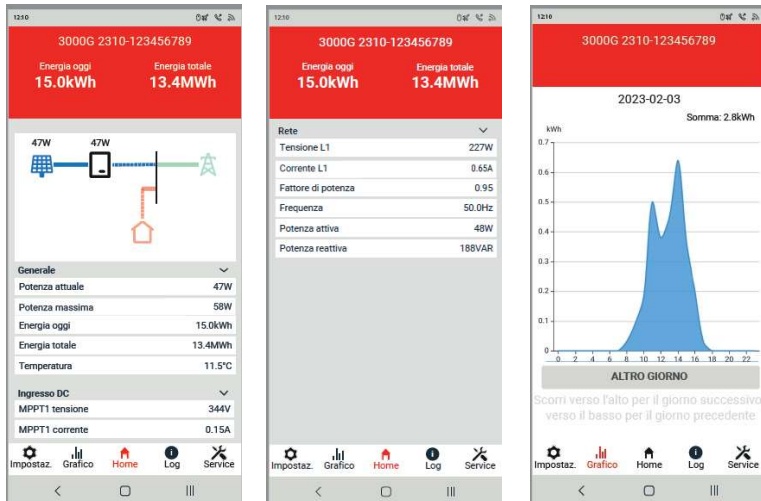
12:10

3000G 2310-123456789

Energia oggi
15.0kWh

Energia totale
13.4MWh

47W

47W

Generale

| Potenza attuale | 47W |
|---|---|
| Potenza massima | 58W |
| Energia oggi | 15.0kWh |
| Energia totale | 13.4MWh |
| Temperatura | 11.5°C |

Ingresso DC

| MPPT1 tensione | 344V |
|---|---|
| MPPT1 corrente | 0.15A |

Impostaz. Grafico Home Log Service

12:10

3000G 2310-123456789

Energia oggi
15.0kWh

Energia totale
13.4MWh

Rete

| Tensione L1 | 227W |
|---|---|
| Corrente L1 | 0.65A |
| Fattore di potenza | 0.95 |
| Frequenza | 50.0Hz |
| Potenza attiva | 48W |
| Potenza reattiva | 188VAR |

Impostaz. Grafico Home Log Service

12:10

3000G 2310-123456789

2023-02-03

Somma: 2.8kWh

kWh

0.7
0.6
0.5
0.4
0.3
0.2
0.1
0

0 2 4 6 8 10 12 14 16 18 20 22

ALTRO GIORNO

Scorri verso l'alto per il giorno successivo verso il basso per il giorno precedente

Impostaz. Grafico Home Log Service